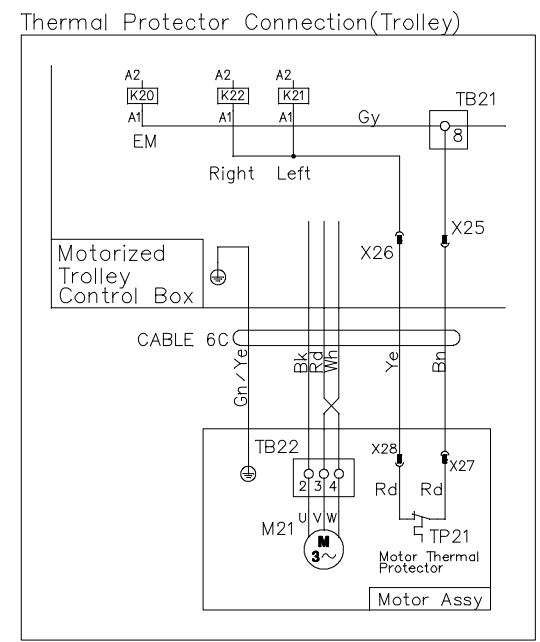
Thermal Protector Connection(Trolley)

A2
K20
A1
EM

A2
K22
A1
Right

A2
K21
A1
Left

Gy

TB21
8

X25

X26

Motorized Trolley Control Box

CABLE 6C

Gn / Ye

Bk
Rd
Wh

Ye

Bn

TB22
2 3 4

X28

X27

Rd Rd

U V W

M21

M
3~

TP21

Motor Thermal Protector

Motor Assy